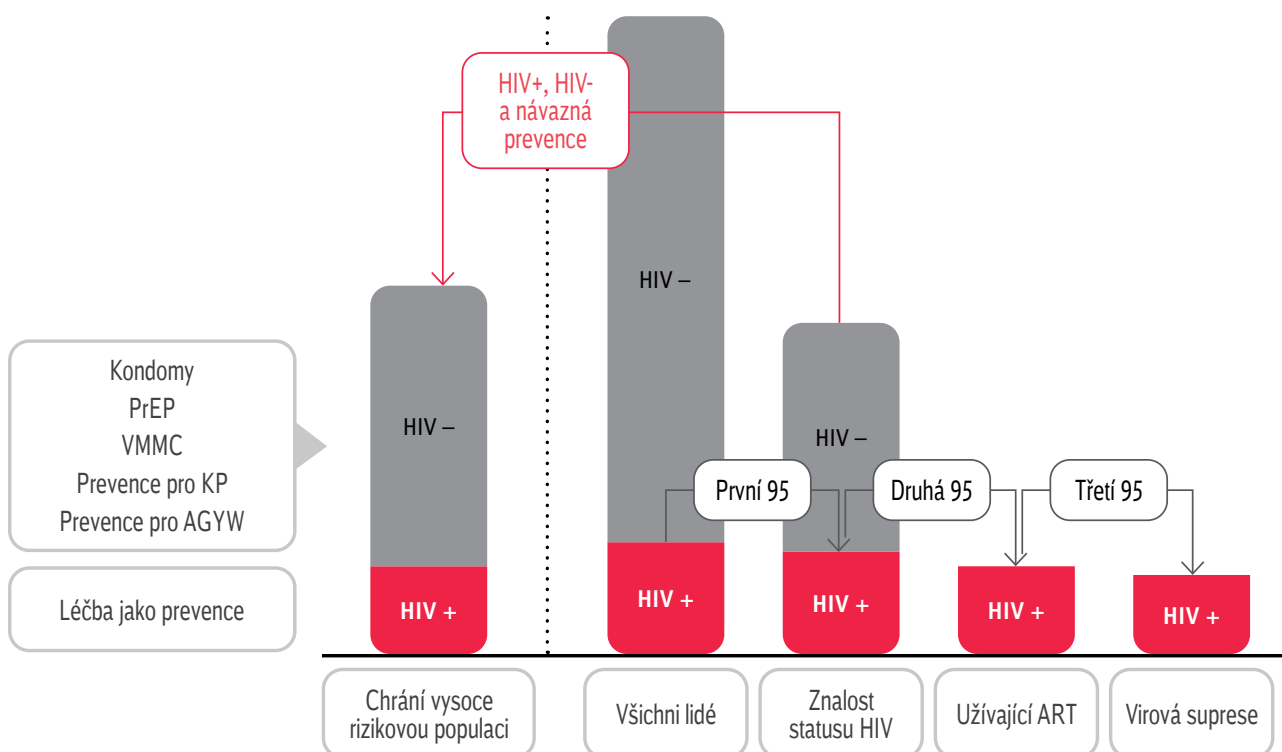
HIV+, HIV-
a návazná
prevence

Kondomy
PrEP
VMMC
Prevence pro KP
Prevence pro AGYW

Léčba jako prevence

HIV –

HIV +

HIV –

HIV +

HIV –

HIV +

První 95

Druhá 95

HIV +

Třetí 95

HIV +

Chrání vysoce rizikovou populaci

Všichni lidé

Znalost statusu HIV

Užívající ART

Virová supרese